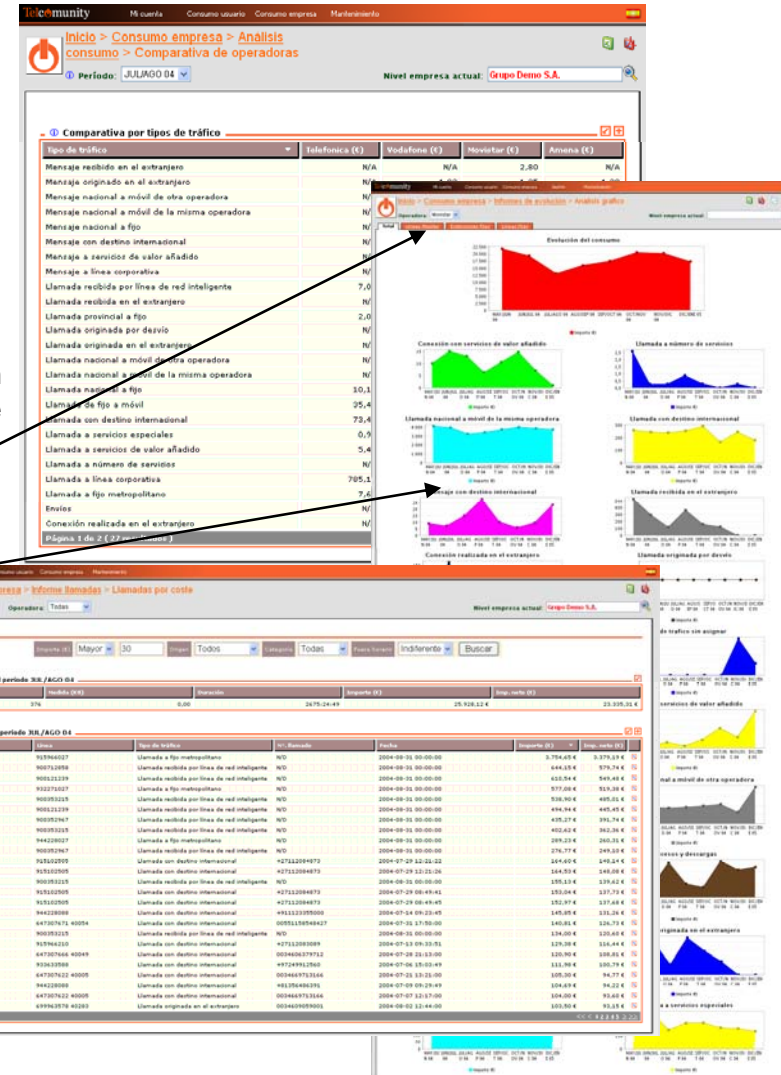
Telecomunity Mi cuenta Consumo usuario Consumo empresa Mantenimiento

Inicio > Consumo empresa > Análisis consumo > Comparativa de operadoras

Período: JUL/AGO 04

Nivel empresa actual: Grupo Demo S.A.

Comparativa por tipos de tráfico

| Tipo de tráfico | Telefonica (€) | Vodafone (€) | Movistar (€) | Amena (€) |
|---|---|---|---|---|
| Mensaje recibido en el extranjero | N/A | N/A | 2,80 | N/A |
| Mensaje originado en el extranjero | | | | |
| Mensaje nacional a móvil de otra operadora | N/ | | | |
| Mensaje nacional a móvil de la misma operadora | N/ | | | |
| Mensaje nacional a fijo | N/ | | | |
| Mensaje con destino internacional | N/ | | | |
| Mensaje a servicios de valor añadido | N/ | | | |
| Mensaje a línea corporativa | N/ | | | |
| Llamada recibida por línea de red inteligente | 7,0 | | | |
| Llamada recibida en el extranjero | N/ | | | |
| Llamada provincial a fijo | 2,0 | | | |
| Llamada originada por desvío | N/ | | | |
| Llamada originada en el extranjero | N/ | | | |
| Llamada nacional a móvil de otra operadora | N/ | | | |
| Llamada nacional a móvil de la misma operadora | N/ | | | |
| Llamada nacional a fijo | 10,1 | | | |
| Llamada de fijo a móvil | 25,4 | | | |
| Llamada con destino internacional | 73,4 | | | |
| Llamada a servicios especiales | 0,9 | | | |
| Llamada a servicios de valor añadido | 5,4 | | | |
| Llamada a número de servicios | N/ | | | |
| Llamada a línea corporativa | 785,1 | | | |
| Llamada a fijo metropolitano | 7,6 | | | |
| Envíos | N/ | | | |
| Conexión realizada en el extranjero | N/ | | | |

Página 1 de 2 ( 27 resultados )

Inicio > Consumo empresa > Informes de evolución > Análisis gráfico

Operadora: Movistar

Nivel empresa actual:

Total

Evolución del consumo

Conexión con servicios de valor añadido

Llamada a número de servicios

Llamada nacional a móvil de la misma operadora

Llamada con destino internacional

Mensaje con destino internacional

Llamada recibida en el extranjero

Conexión realizada en el extranjero

Llamada originada por desvío

de tráfico sin asignar

servicios de valor añadido

nal a móvil de otra operadora

enos y descargas

originada en el extranjero

a servicios especiales

Consumo usuario Consumo empresa Mantenimiento

esa > Informe llamadas > Llamadas por coste

Operadora: Todas

Nivel empresa actual: Grupo Demo S.A.

Importe (€) Mayor 30 Origen Todos Categoría Todas Franja horaria Indiferente Buscar

período JUL/AGO 04

| | Medida (KB) | Duración | Importe (€) | Imp. neto (€) |
|---|---|---|---|---|
| 376 | 0,00 | 2675:24:49 | 25.928,12 € | 23.335,31 € |

período JUL/AGO 04

| Línea | Tipo de tráfico | Nº. Llamado | Fecha | Importe (€) | Imp. neto (€) |
|---|---|---|---|---|---|
| 915966027 | Llamada a fijo metropolitano | N/D | 2004-08-31 00:00:00 | 3.754,65 € | 3.379,19 € |
| 900712858 | Llamada recibida por línea de red inteligente | N/D | 2004-08-31 00:00:00 | 644,15 € | 579,74 € |
| 900121239 | Llamada recibida por línea de red inteligente | N/D | 2004-08-31 00:00:00 | 610,54 € | 549,48 € |
| 932271027 | Llamada a fijo metropolitano | N/D | 2004-08-31 00:00:00 | 577,08 € | 519,38 € |
| 900353215 | Llamada recibida por línea de red inteligente | N/D | 2004-08-31 00:00:00 | 538,90 € | 485,01 € |
| 900121239 | Llamada recibida por línea de red inteligente | N/D | 2004-08-31 00:00:00 | 494,94 € | 445,45 € |
| 900352967 | Llamada recibida por línea de red inteligente | N/D | 2004-08-31 00:00:00 | 435,27 € | 391,74 € |
| 900353215 | Llamada recibida por línea de red inteligente | N/D | 2004-08-31 00:00:00 | 402,62 € | 362,36 € |
| 944228027 | Llamada a fijo metropolitano | N/D | 2004-08-31 00:00:00 | 289,23 € | 260,31 € |
| 900352967 | Llamada recibida por línea de red inteligente | N/D | 2004-08-31 00:00:00 | 276,77 € | 249,10 € |
| 915102505 | Llamada con destino internacional | +27112084873 | 2004-07-29 12:21:22 | 164,60 € | 148,14 € |
| 915102505 | Llamada con destino internacional | +27112084873 | 2004-07-29 12:21:26 | 164,53 € | 148,08 € |
| 900353215 | Llamada recibida por línea de red inteligente | N/D | 2004-08-31 00:00:00 | 155,13 € | 139,62 € |
| 915102505 | Llamada con destino internacional | +27112084873 | 2004-07-29 08:49:41 | 153,04 € | 137,74 € |
| 915102505 | Llamada con destino internacional | +27112084873 | 2004-07-29 08:49:45 | 152,97 € | 137,68 € |
| 944228088 | Llamada con destino internacional | +911123355000 | 2004-07-14 09:23:45 | 145,85 € | 131,26 € |
| 647307671 40054 | Llamada con destino internacional | 00551158548427 | 2004-07-21 17:50:00 | 140,81 € | 126,73 € |
| 900353215 | Llamada recibida por línea de red inteligente | N/D | 2004-08-31 00:00:00 | 134,00 € | 120,60 € |
| 915966210 | Llamada con destino internacional | +27112083089 | 2004-07-13 09:33:51 | 129,38 € | 116,44 € |
| 647307666 40049 | Llamada con destino internacional | 0034606379712 | 2004-07-28 21:13:00 | 120,90 € | 108,81 € |
| 933633588 | Llamada con destino internacional | +97249912560 | 2004-07-06 15:03:49 | 111,98 € | 100,78 € |
| 647307622 40005 | Llamada con destino internacional | 0034669713166 | 2004-07-21 13:21:00 | 105,30 € | 94,77 € |
| 944228088 | Llamada con destino internacional | +81356406391 | 2004-07-09 09:29:49 | 104,69 € | 94,22 € |
| 647307622 40005 | Llamada con destino internacional | 0034669713166 | 2004-07-07 12:17:00 | 104,00 € | 93,60 € |
| 699963570 40283 | Llamada originada en el extranjero | 0034609659001 | 2004-08-02 12:44:00 | 103,50 € | 93,15 € |

<< < 1 2 3 4 5 > >>